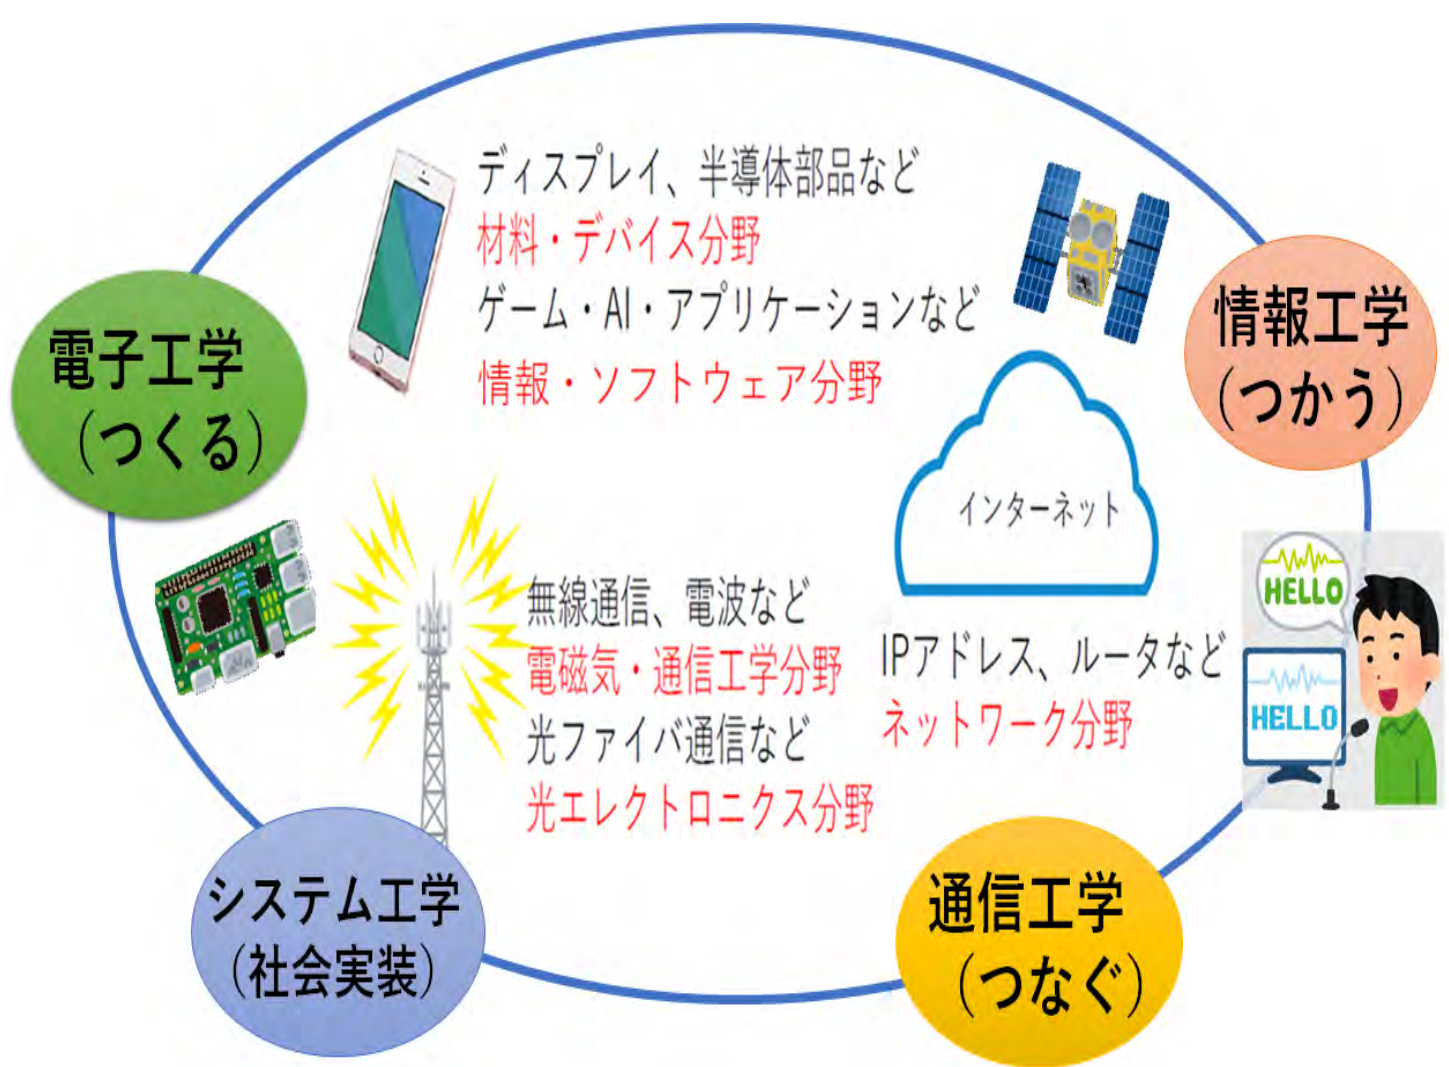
ディスプレイ、半導体部品など
材料・デバイス分野
ゲーム・AI・アプリケーションなど
情報・ソフトウェア分野

情報工学
（つかう）

電子工学
（つくる）

インターネット

HELLO

HELLO

無線通信、電波など
電磁気・通信工学分野
光ファイバ通信など
光エレクトロニクス分野

IPアドレス、ルータなど
ネットワーク分野

システム工学
（社会実装）

通信工学
（つなぐ）